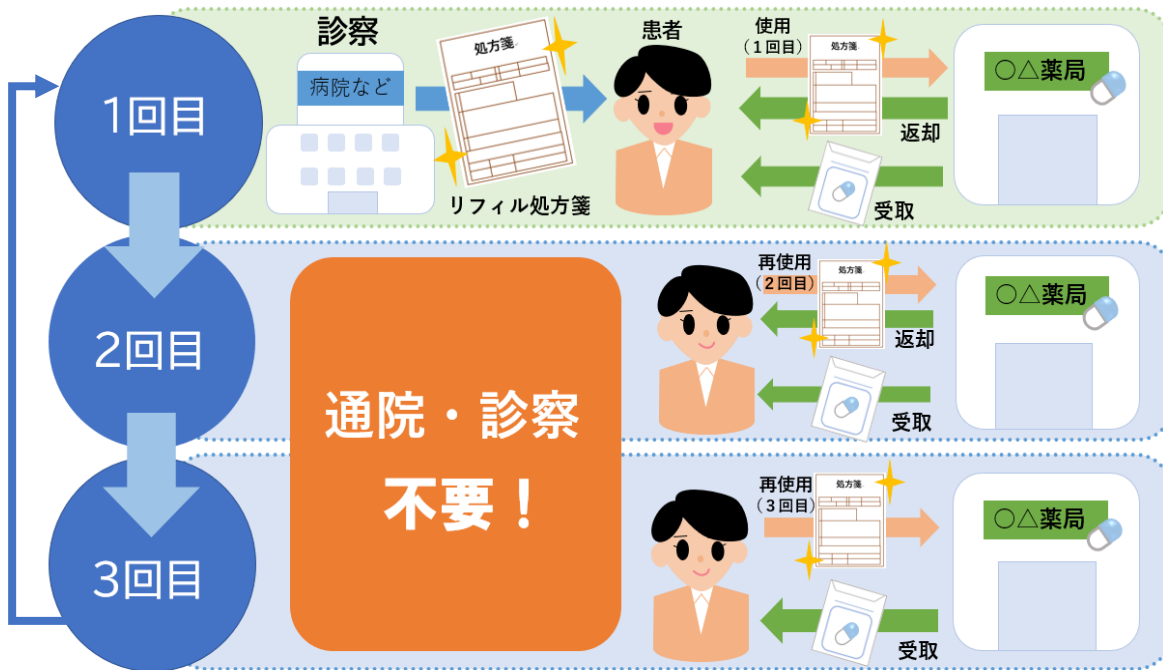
1回目

診察

病院など

処方箋

リフィル処方箋

患者

使用
（1回目）

処方箋

○△薬局

返却

受取

2回目

通院・診察
不要！

再使用
（2回目）

処方箋

○△薬局

返却

受取

3回目

再使用
（3回目）

処方箋

○△薬局

受取